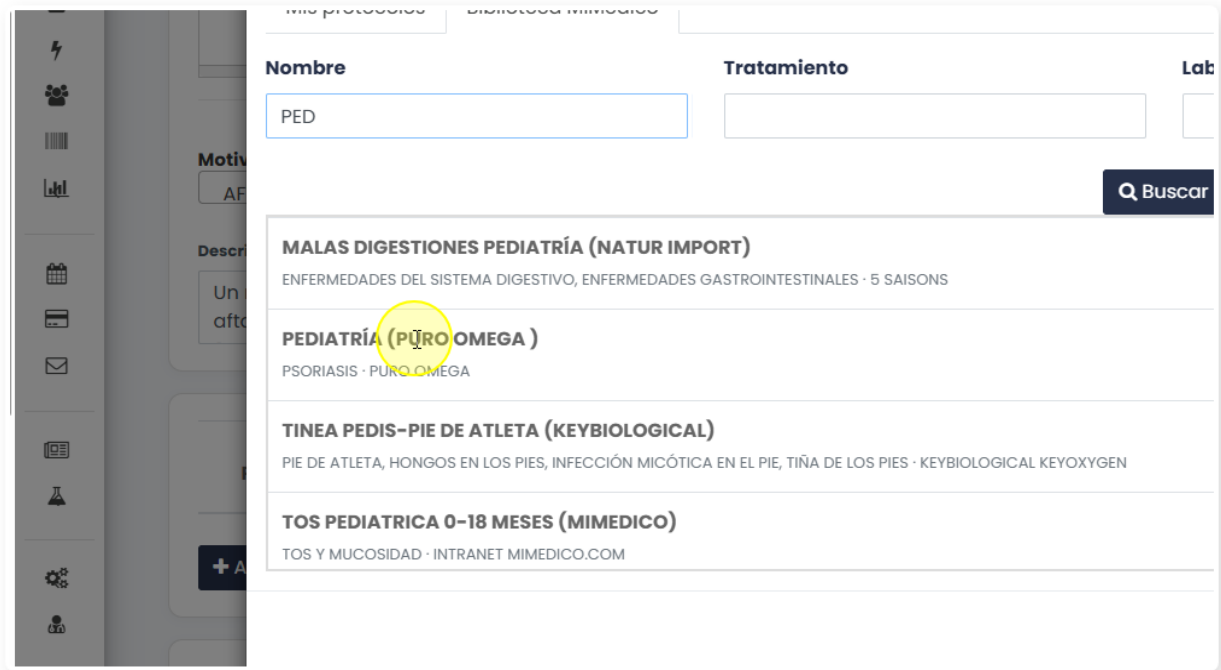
Mis protocolos Biblioteca MiMedico

Nombre
PED

Tratamiento

Lab

Motiv
AF

Descr
Un
afto

Buscar

MALAS DIGESTIONES PEDIATRÍA (NATUR IMPORT)
ENFERMEDADES DEL SISTEMA DIGESTIVO, ENFERMEDADES GASTROINTESTINALES · 5 SAISONS

PEDIATRÍA (PURO OMEGA )
PSORIASIS · PURO OMEGA

TINEA PEDIS-PIE DE ATLETA (KEYBIOLOGICAL)
PIE DE ATLETA, HONGOS EN LOS PIES, INFECCIÓN MICÓTICA EN EL PIE, TIÑA DE LOS PIES · KEYBIOLOGICAL KEYOXYGEN

TOS PEDIATRICA 0-18 MESES (MIMEDICO)
TOS Y MUCOSIDAD · INTRANET MIMEDICO.COM

+ A